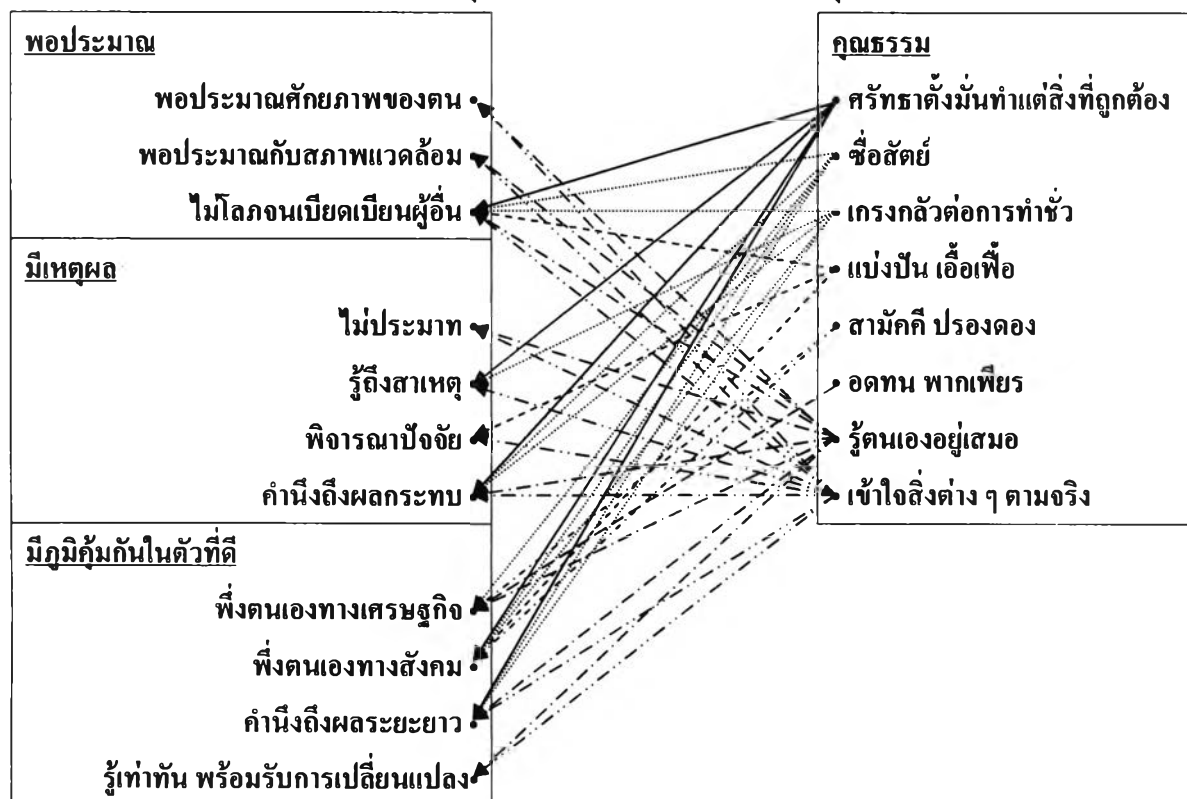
พอประมาณ

พอประมาณศักยภาพของตน

พอประมาณกับสภาพแวดล้อม

ไม่โลภจนเบียดเบียนผู้อื่น

มีเหตุผล

ไม่ประมาท

รู้ถึงสาเหตุ

พิจารณาปัจจัย

คำนึงถึงผลกระทบ

มีภูมิคุ้มกันในตัวที่ดี

พึ่งตนเองทางเศรษฐกิจ

พึ่งตนเองทางสังคม

คำนึงถึงผลระยะยาว

รู้เท่าทัน พร้อมรับการเปลี่ยนแปลง

คุณธรรม

ศรัทธาตั้งมั่นทำแต่สิ่งที่ถูกต้อง

ซื่อสัตย์

เกรงกลัวต่อการทำชั่ว

แบ่งปัน เอื้อเฟื้อ

สามัคคี ปรองดอง

อดทน พากเพียร

รู้ตนเองอยู่เสมอ

เข้าใจสิ่งต่าง ๆ ตามจริง